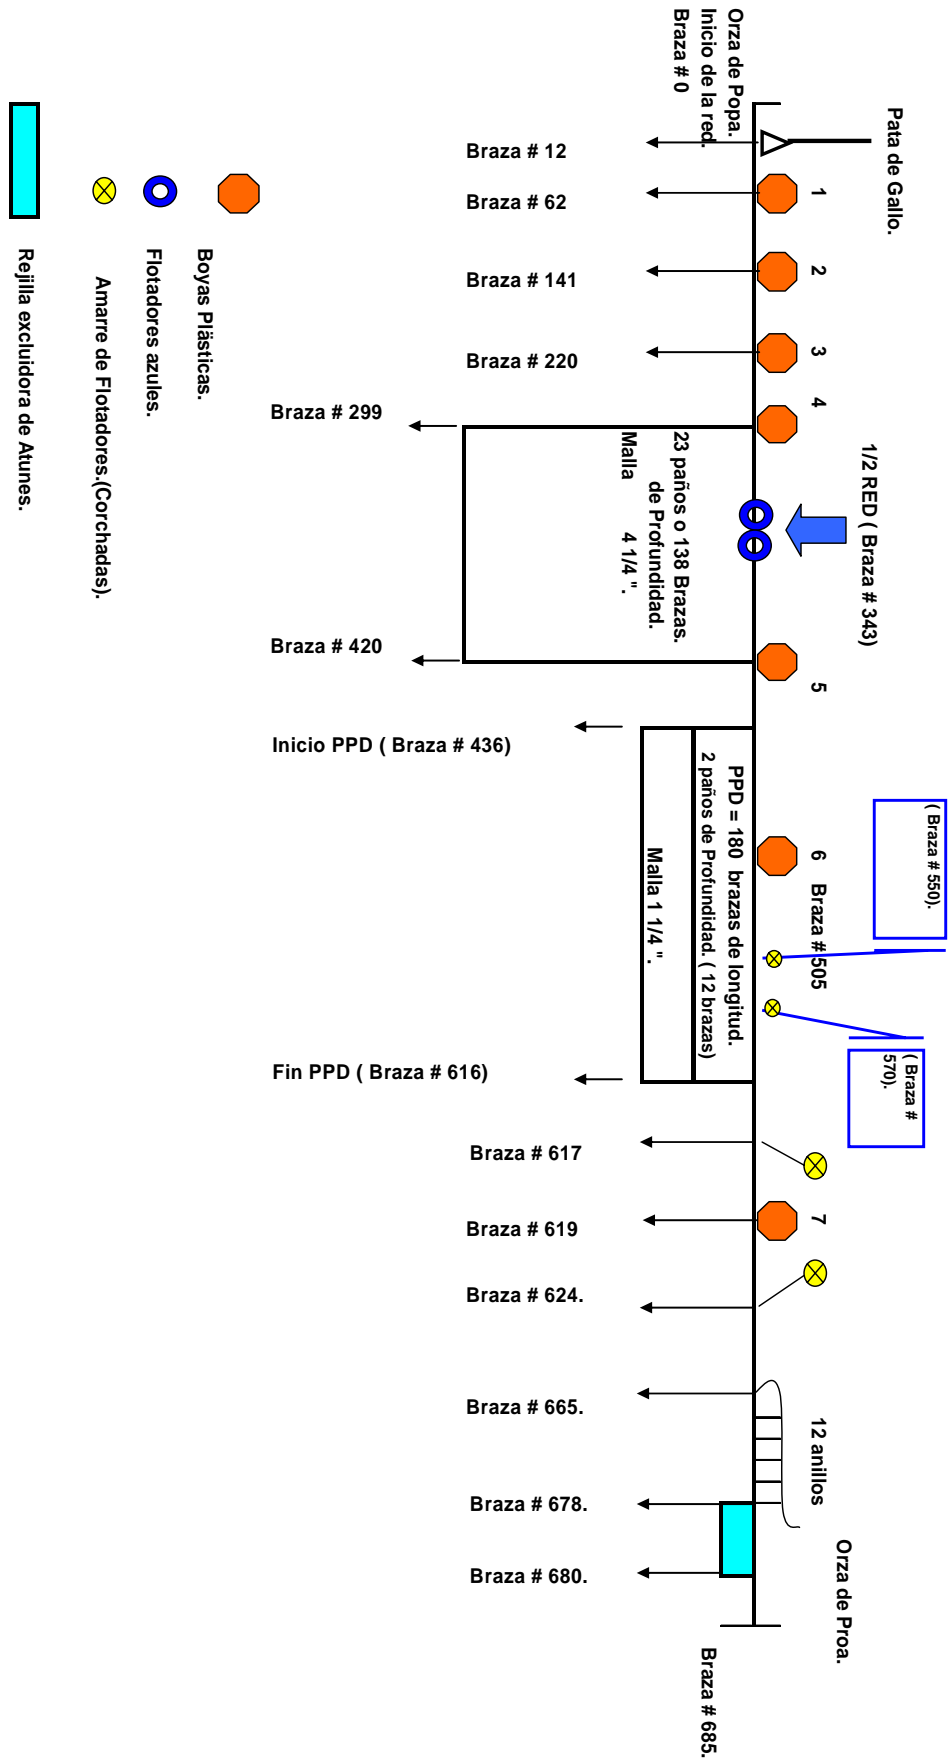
Orza de Popa.
Inicio de la red.
Braza # 0

Pata de Gallo.

Braza # 12
Braza # 62
Braza # 141
Braza # 220
Braza # 299
Braza # 420
Inicio PPD ( Braza # 436)
Fin PPD ( Braza # 616)
Braza # 617
Braza # 619
Braza # 624.
Braza # 665.
Braza # 678.
Braza # 680.

1
2
3
4
5
6
7

1/2 RED ( Braza # 343)

23 paños o 138 Brazas. de Profundidad.
Malla 4 1/4 ".

PPD = 180 brazas de longitud.
2 paños de Profundidad. ( 12 brazas)
Malla 1 1/4 ".

( Braza # 550).
Braza # 505
( Braza # 570).

12 anillos

Orza de Proa.
Braza # 685.

Boyas Plästicas.
Flotadores azules.
Amarre de Flotadores.(Corchadas).
Rejilla excluidora de Atunes.